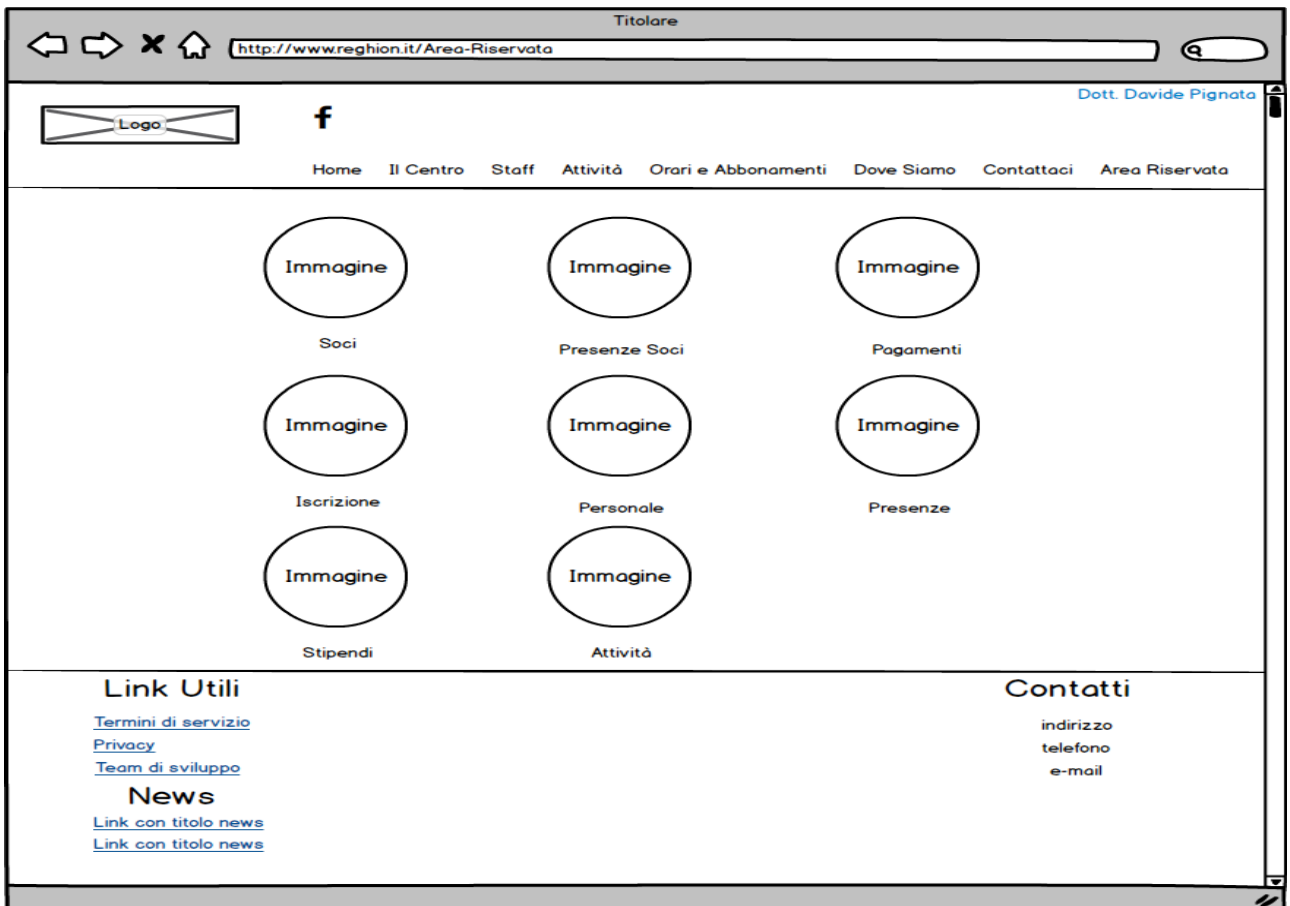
Titolare

http://www.reghion.it/Area-Riservata

Logo

f

Dott. Davide Pignata

Home Il Centro Staff Attività Orari e Abbonamenti Dove Siamo Contattaci Area Riservata

Immagine
Soci

Immagine
Presenze Soci

Immagine
Pagamenti

Immagine
Iscrizione

Immagine
Personale

Immagine
Presenze

Immagine
Stipendi

Immagine
Attività

Link Utili

Termini di servizio
Privacy
Team di sviluppo

News

Link con titolo news
Link con titolo news

Contatti

indirizzo
telefono
e-mail